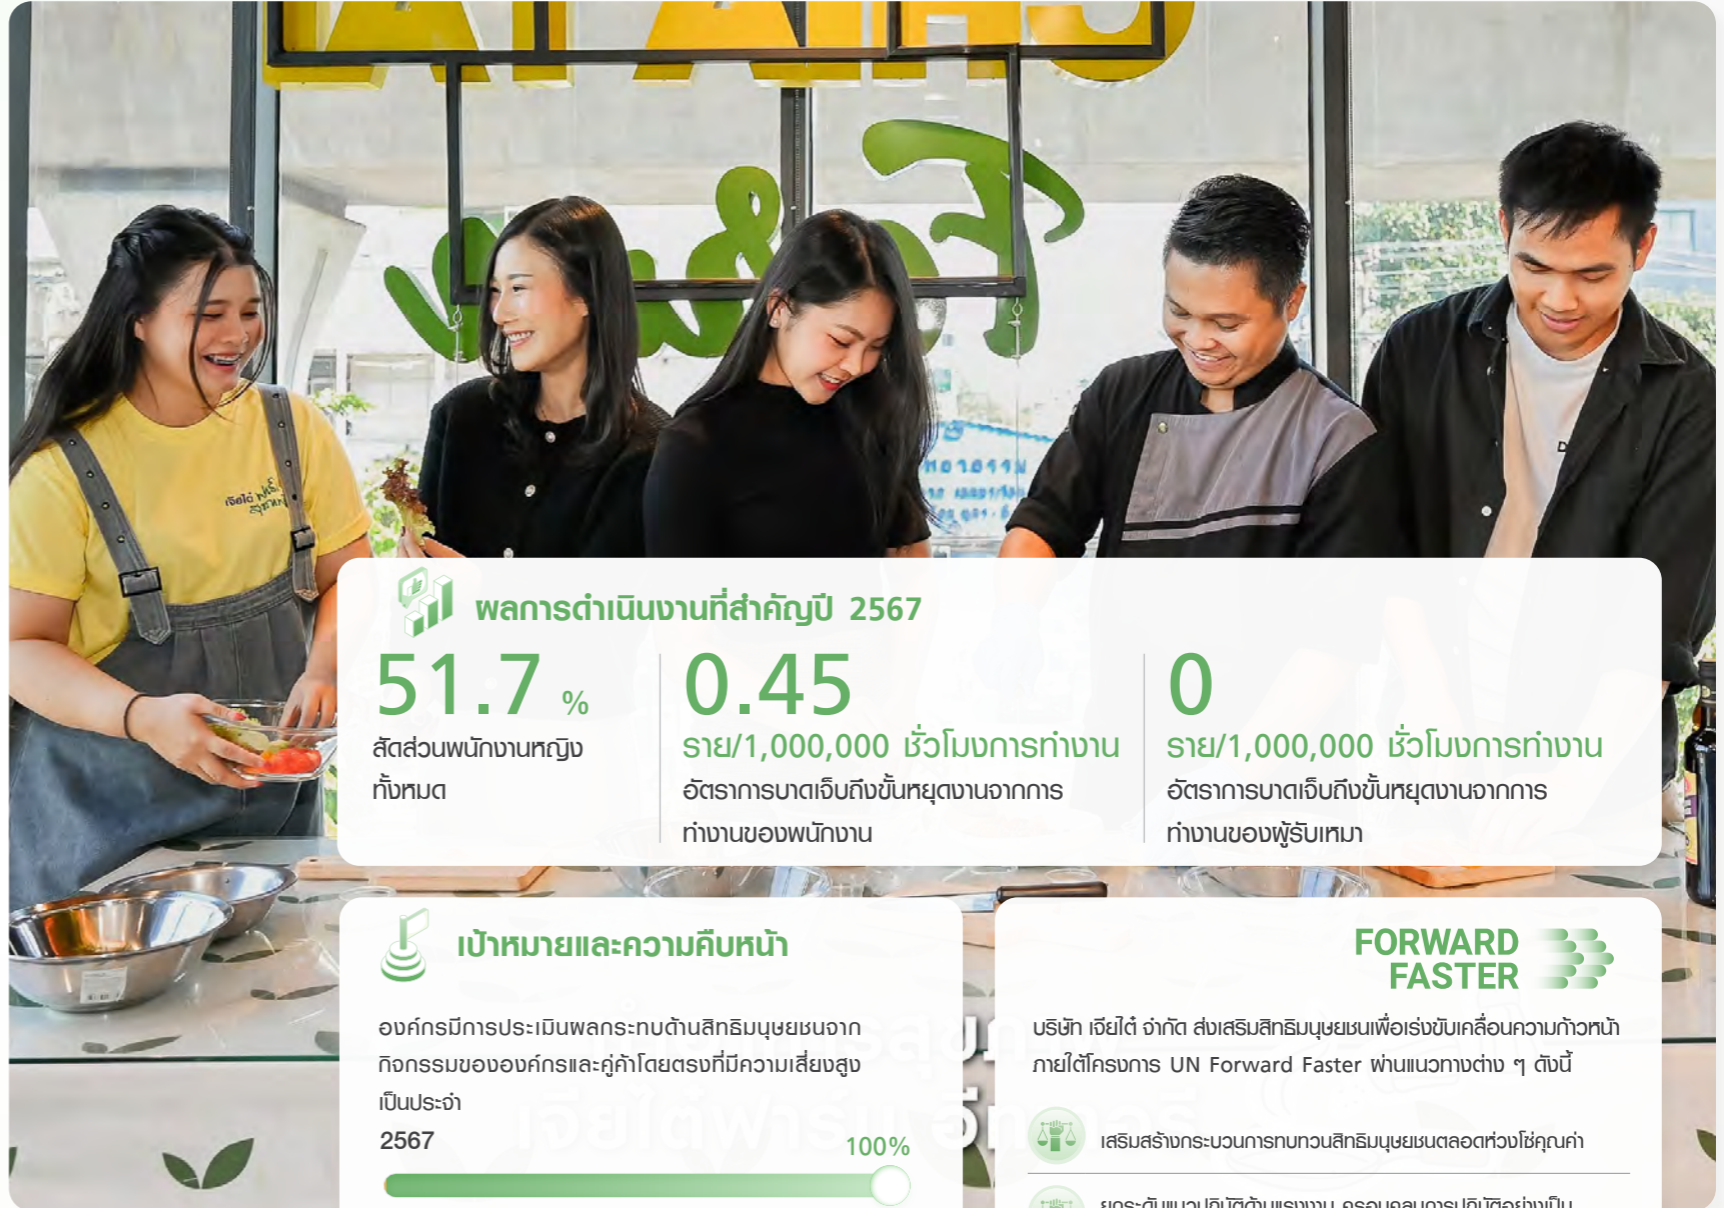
ผลการดำเนินงานที่สำคัญปี 2567

51.7 %
สัดส่วนพนักงานหญิงทั้งหมด

0.45
ราย/1,000,000 ชั่วโมงการทำงาน
อัตราการบาดเจ็บถึงขั้นหยุดงานจากการทำงานของพนักงาน

0
ราย/1,000,000 ชั่วโมงการทำงาน
อัตราการบาดเจ็บถึงขั้นหยุดงานจากการทำงานของผู้รับเหมา

เป้าหมายและความคืบหน้า

องค์กรมีการประเมินผลกระทบด้านสิทธิมนุษยชนจากกิจกรรมขององค์กรและคู่ค้าโดยตรงที่มีความเสี่ยงสูงเป็นประจำ

2567
100%

FORWARD FASTER

บริษัท เจียไต๋ จำกัด ส่งเสริมสิทธิมนุษยชนเพื่อเร่งขับเคลื่อนความก้าวหน้าภายใต้โครงการ UN Forward Faster ผ่านแนวทางต่าง ๆ ดังนี้

เสริมสร้างกระบวนการทบทวนสิทธิมนุษยชนตลอดห่วงโซ่คุณค่า

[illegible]